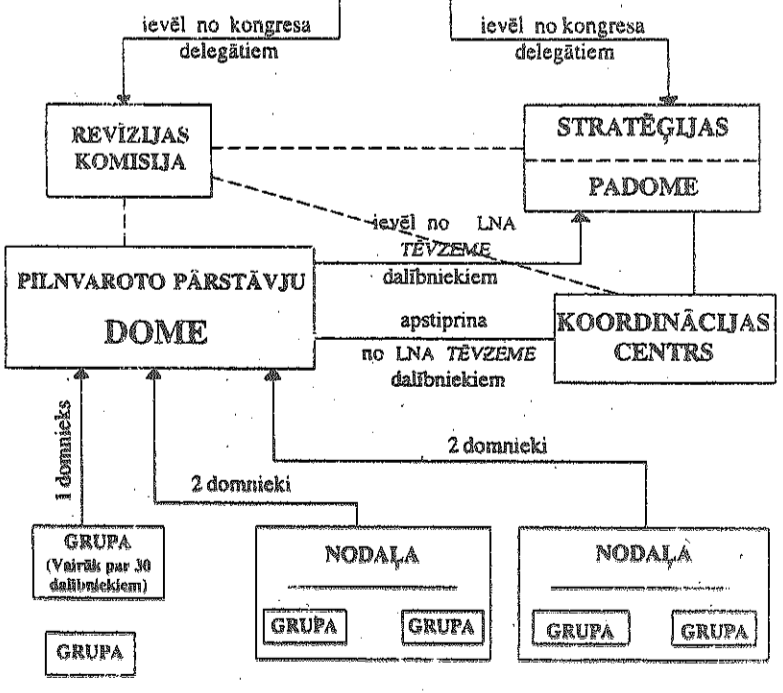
ievēl no kongresa delegātiem

ievēl no kongresa delegātiem

REVĪZIJAS KOMISIJA

STRATĒĢIJAS

PADOME

ievēl no LNA *TĒVZEME* dalībniekiem

PILNVAROTO PĀRSTĀVJU

DOME

apstiprina no LNA *TĒVZEME* dalībniekiem

KOORDINĀCIJAS CENTRS

1 domnieks

2 domnieki

2 domnieki

GRUPA (Vairāk par 30 dalībniekiem)

NODAĻA

GRUPA

GRUPA

NODAĻA

GRUPA

GRUPA

GRUPA